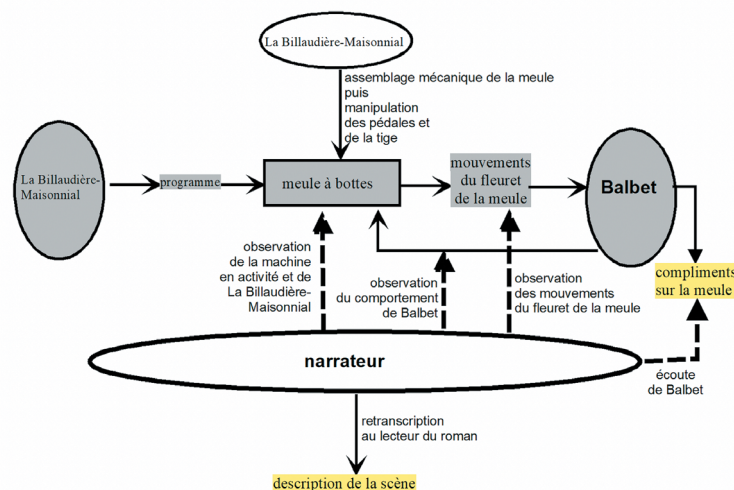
La Billaudière-Maisonnial

assemblage mécanique de la meule puis manipulation des pédales et de la tige

La Billaudière-Maisonnial

programme

meule à bottes

mouvements du fleuret de la meule

Balbet

compliments sur la meule

observation de la machine en activité et de La Billaudière-Maisonnial

observation du comportement de Balbet

observation des mouvements du fleuret de la meule

narrateur

écoute de Balbet

retranscription au lecteur du roman

description de la scène